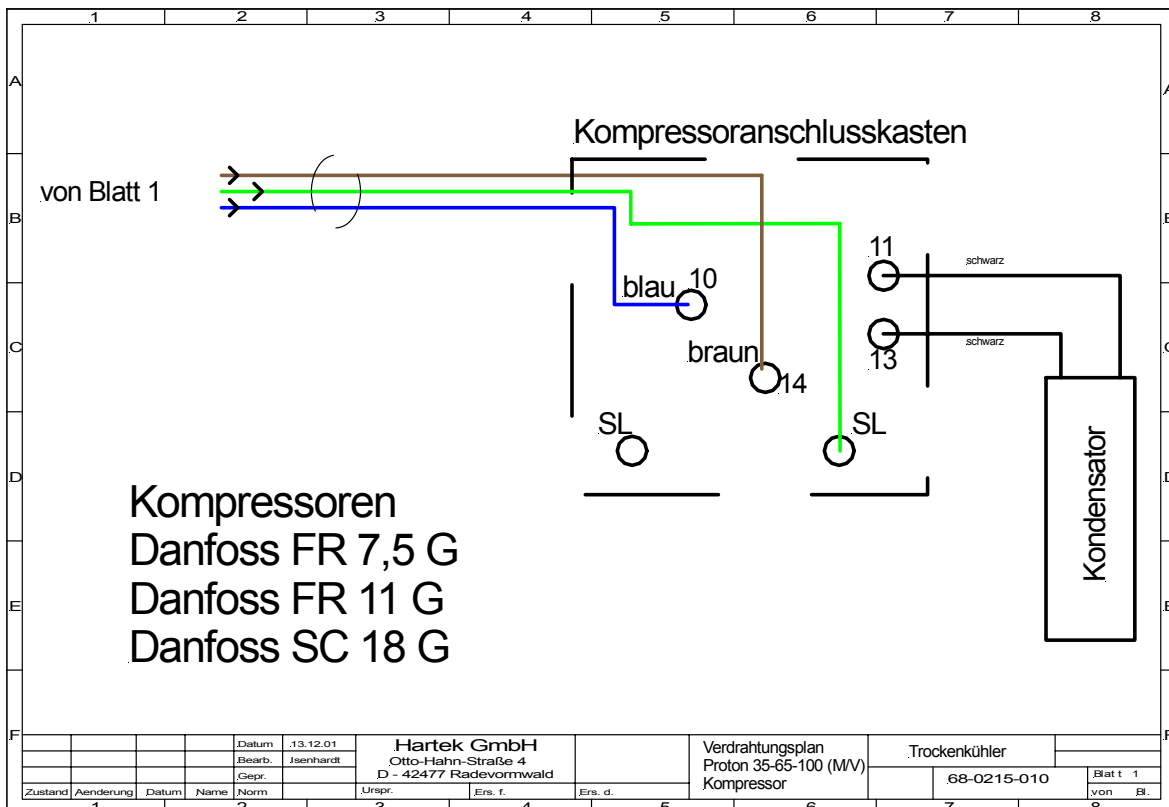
1 2 3 4 5 6 7 8

A A

B B

C C

D D

E E

F F

Kompressoranschlusskasten

von Blatt 1

11

schwarz

blau 10

schwarz

braun

13

14

SL

SL

Kondensator

Kompressoren
Danfoss FR 7,5 G
Danfoss FR 11 G
Danfoss SC 18 G

| | | | | Datum | 13.12.01 | Hartek GmbH | | Verdrahtungsplan | Trockenkühler | |
|---|---|---|---|---|---|---|---|---|---|---|
| | | | | Bearb. | Isenhardt | Otto-Hahn-Straße 4 | | Proton 35-65-100 (M/V) | | |
| | | | | Gepr. | | D - 42477 Radevormwald | | Kompressor | 68-0215-010 | Blatt 1 |
| Zustand | Aenderung | Datum | Name | Norm | | Urspr. | Ers. f. | Ers. d. | | von Bl. |

1 2 3 4 5 6 7 8